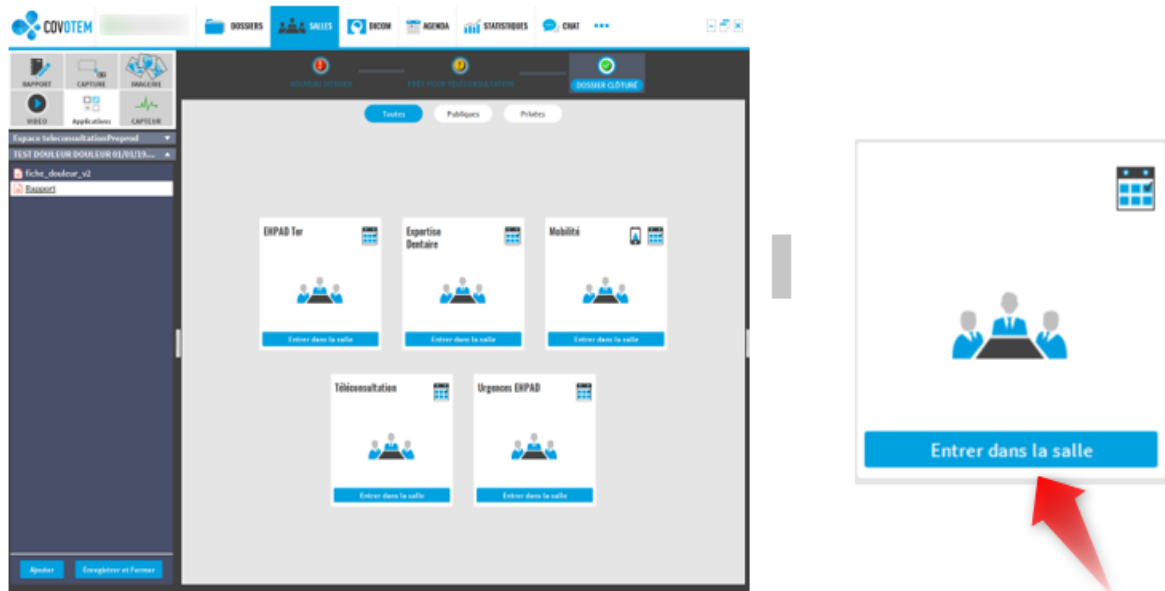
COVOTEM

DOSSIERS SALLES DICOM AGENDA STATISTIQUES CHAT •••

RAPPORT CAPTURE IMAGERIE
VIDEO Applications CAPTEUR

Espace teleconsultationPrepend
TEST DOULEUR DOULEUR 01/01/19...
fiche_douleur_v2
Rapport

NOUVEAU DOSSIER
PRÊT POUR TÉLÉCONSULTATION
DOSSIER CLÔTURÉ

Toutes Publiques Privées

EHPAD Ter
Entrer dans la salle

Expertise Dentaire
Entrer dans la salle

Mobilité
Entrer dans la salle

Téléconsultation
Entrer dans la salle

Urgences EHPAD
Entrer dans la salle

Ajouter Enregistrer et Fermer

Entrer dans la salle